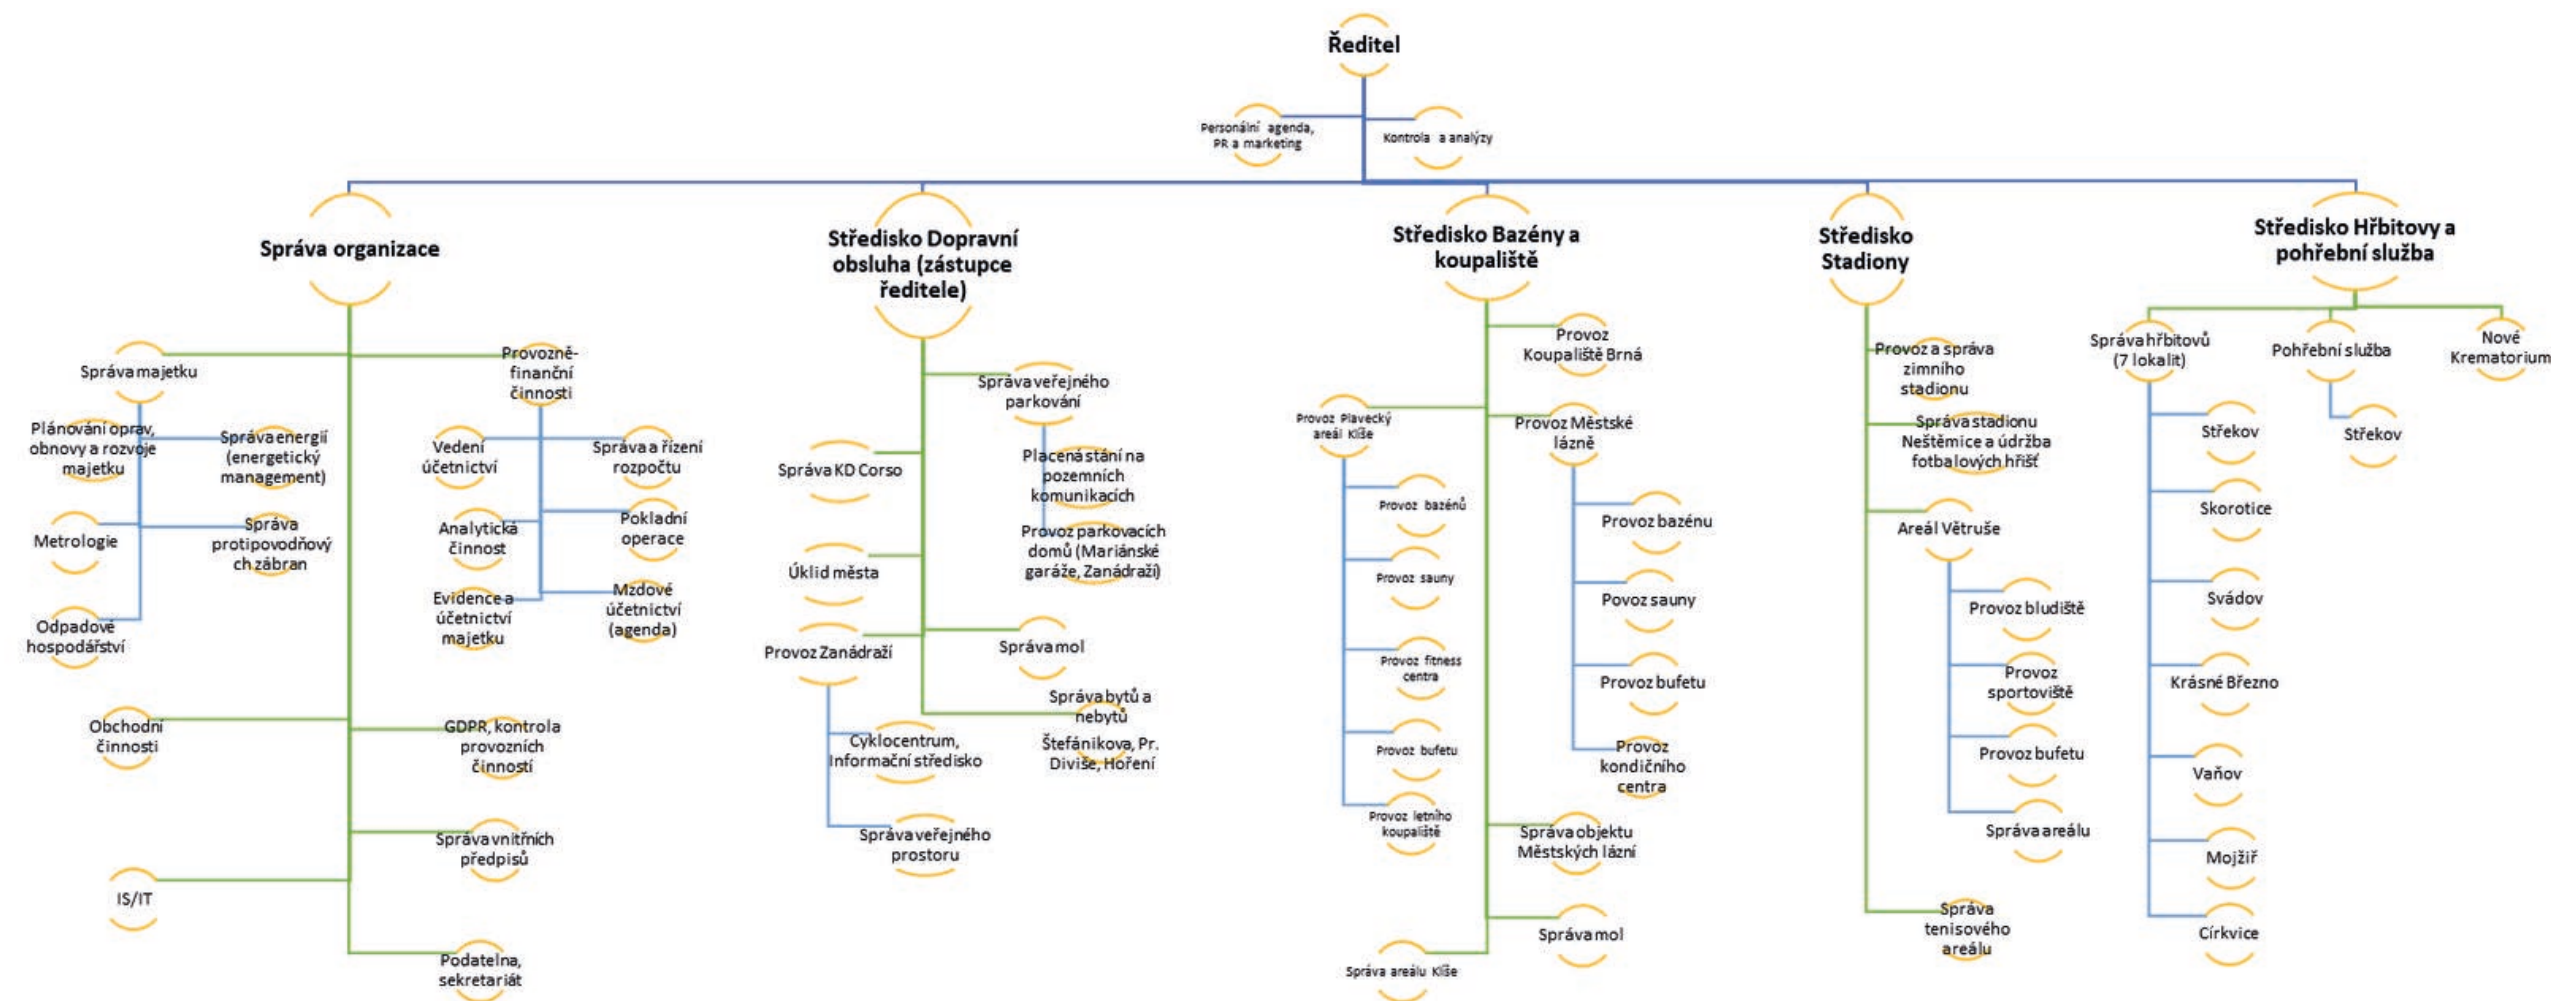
Ředitel

Personální agenda, PR a marketing

Kontrola a analýzy

Správa organizace

Správa majetku

Plánování oprav, obnovy a rozvoje majetku

Správa energií (energetický management)

Metrologie

Správa protipovodňových zábran

Odpadové hospodářství

Provozně-finanční činnosti

Vedení účetnictví

Správa a řízení rozpočtu

Analytická činnost

Pokladní operace

Evidence a účetnictví majetku

Mzdové účetnictví (agenda)

Obchodní činnosti

GDPR, kontrola provozních činností

Správa vnitřních předpisů

IS/IT

Podatelna, sekretariát

Středisko Dopravní obsluha (zástupce ředitele)

Správa veřejného parkování

Placená stání na pozemních komunikacích

Provoz parkovacích domů (Mariánské garáže, Zanádraží)

Správa KD Corso

Úklid města

Provoz Zanádraží

Správa mol

Správa bytů a nebytů

Štefánikova, Pr. Diviše, Hoření

Cyklocentrum, Informační středisko

Správa veřejného prostoru

Středisko Bazény a koupaliště

Provoz Koupaliště Brná

Provoz Plavecký areál Klíše

Provoz Městské lázně

Provoz bazénů

Provoz sauny

Provoz fitness centra

Provoz bufetu

Provoz letního koupaliště

Provoz bazénu

Povoz sauny

Provoz bufetu

Provoz kondičního centra

Správa objektu Městských lázní

Správa mol

Správa areálu Klíše

Středisko Stadiony

Provoz a správa zimního stadionu

Správa stadionu Neštěmice a údržba fotbalových hřišť

Areál Větruše

Provoz bludiště

Provoz sportoviště

Provoz bufetu

Správa areálu

Správa tenisového areálu

Středisko Hřbitovy a pohřební služba

Správa hřbitovů (7 lokalit)

Pohřební služba

Nové Krematorium

Střekov

Střekov

Skorotice

Svádov

Krásné Březno

Vaňov

Mojžíř

Církvice